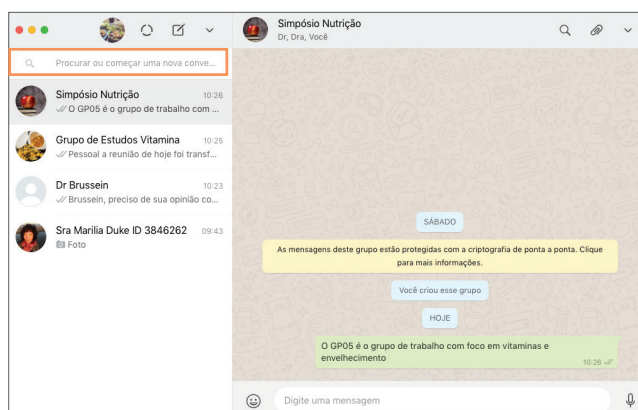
Procurar ou começar uma nova conve...

Simpósio Nutrição 10:26
O GP05 é o grupo de trabalho com ...

Grupo de Estudos Vitamina 10:25
Pessoal a reunião de hoje foi transf...

Dr Brussein 10:23
Brussein, preciso de sua opinião co...

Sra Marilia Duke ID 3846262 09:43
Foto

Simpósio Nutrição
Dr, Dra, Você

SÁBADO

As mensagens deste grupo estão protegidas com a criptografia de ponta a ponta. Clique para mais informações.

Você criou esse grupo

HOJE

O GP05 é o grupo de trabalho com foco em vitaminas e envelhecimento
10:26

Digite uma mensagem